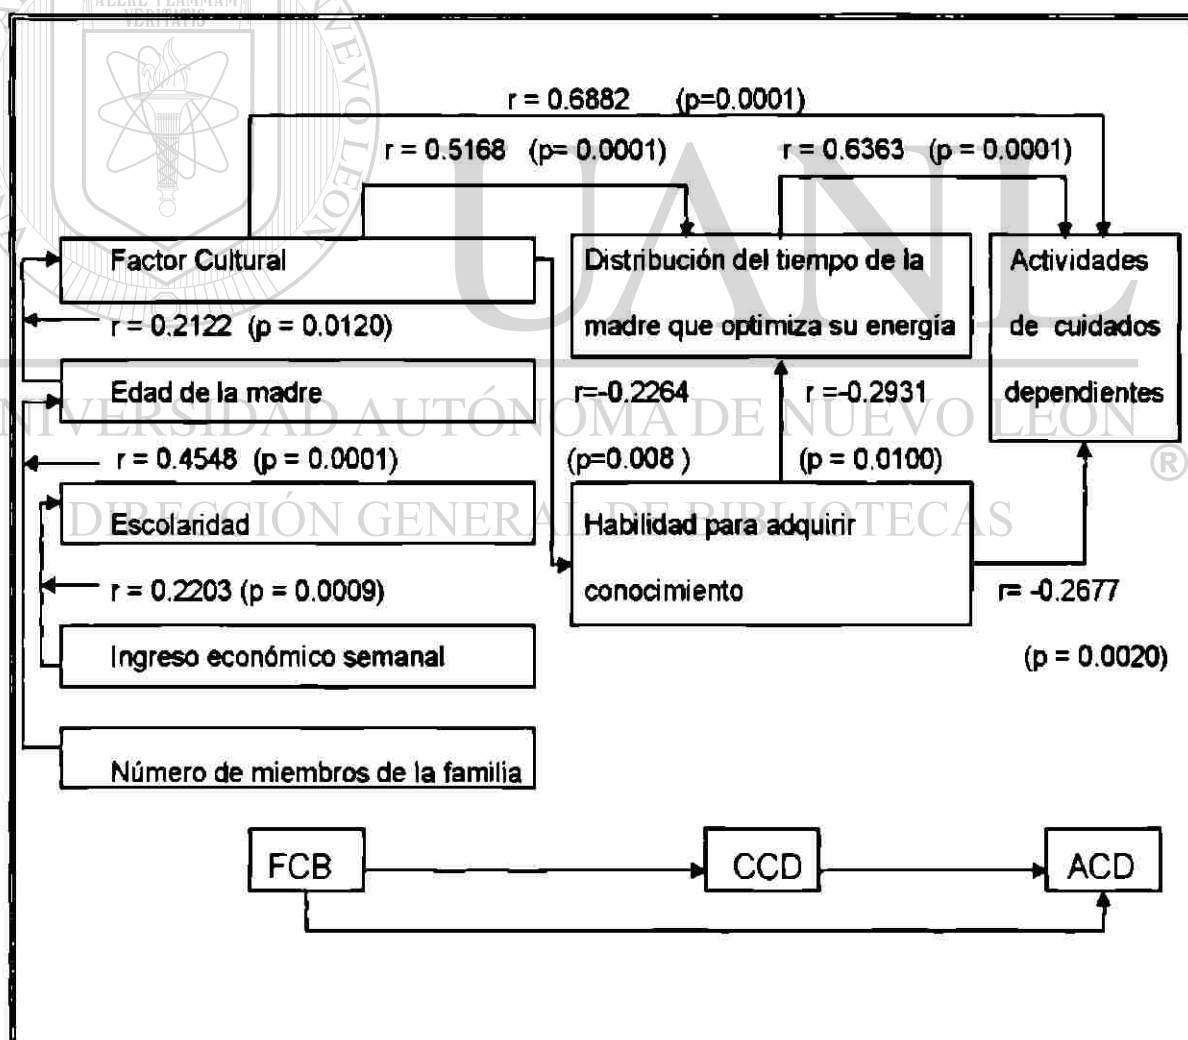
ALERE FLAMMAM VERITATIS

r = 0.6882 (p=0.0001)

r = 0.5168 (p= 0.0001)

r = 0.6363 (p = 0.0001)

Factor Cultural

Distribución del tiempo de la madre que optimiza su energía

Actividades de cuidados dependientes

r = 0.2122 (p = 0.0120)

Edad de la madre

r=-0.2264 (p=0.008 )

r =-0.2931 (p = 0.0100)

r = 0.4548 (p = 0.0001)

Escolaridad

Habilidad para adquirir conocimiento

r = 0.2203 (p = 0.0009)

r= -0.2677 (p = 0.0020)

Ingreso económico semanal

Número de miembros de la familia

FCB

CCD

ACD

UANL

UNIVERSIDAD AUTÓNOMA DE NUEVO LEÓN

DIRECCIÓN GENERAL DE BIBLIOTECAS

®